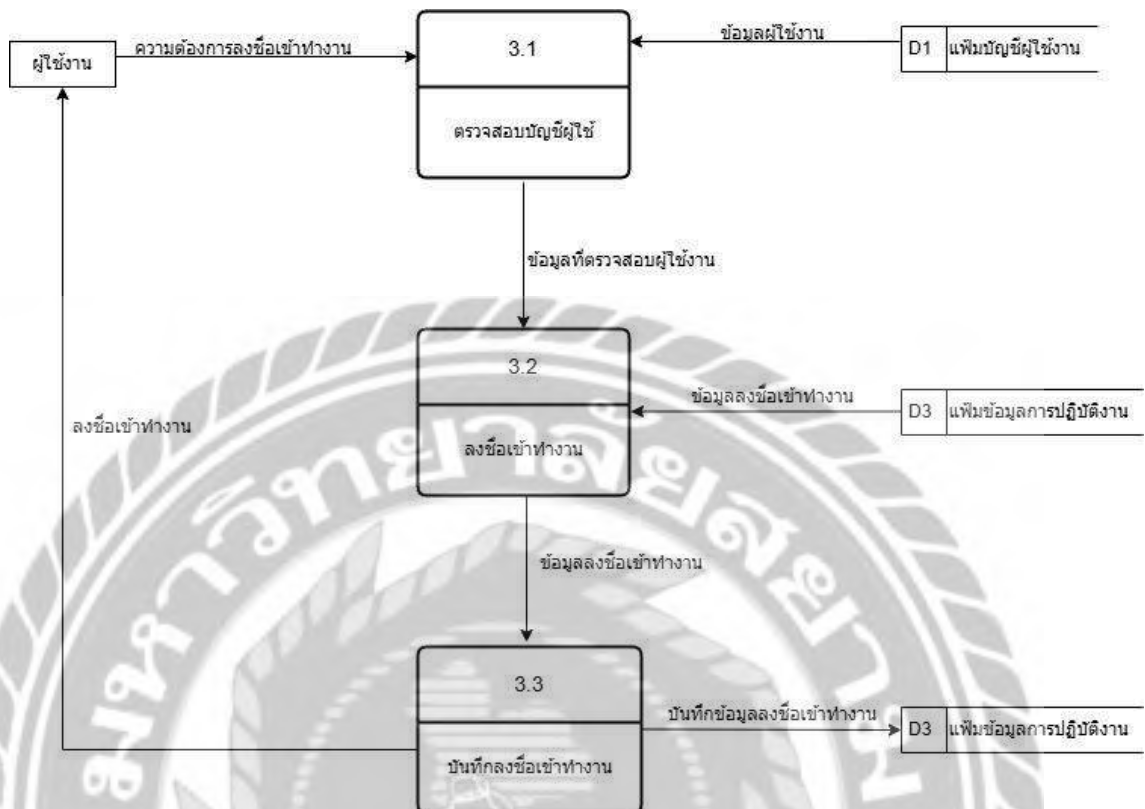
ผู้ใช้งาน

ความต้องการลงชื่อเข้าทำงาน

3.1

ตรวจสอบบัญชีผู้ใช้

ข้อมูลผู้ใช้งาน

D1 แฟ้มบัญชีผู้ใช้งาน

ข้อมูลที่ตรวจสอบผู้ใช้งาน

3.2

ลงชื่อเข้าทำงาน

ข้อมูลลงชื่อเข้าทำงาน

D3 แฟ้มข้อมูลการปฏิบัติงาน

ลงชื่อเข้าทำงาน

ข้อมูลลงชื่อเข้าทำงาน

3.3

บันทึกลงชื่อเข้าทำงาน

บันทึกข้อมูลลงชื่อเข้าทำงาน

D3 แฟ้มข้อมูลการปฏิบัติงาน

มหาวิทยาลัยสยาม